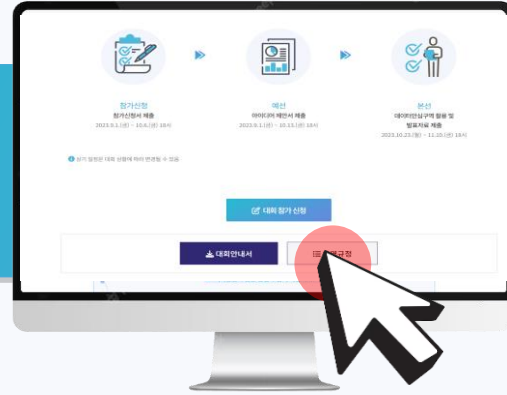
참가신청
참가신청서 제출
2023.9.1.(금) ~ 10.6.(금) 18시

예선
아이디어 제안서 제출
2023.9.1.(금) ~ 10.13.(금) 18시

본선
데이터안심구역 활용 및 발표자료 제출
2023.10.23.(월) ~ 11.20.(월) 18시

※ 상기 일정은 대회 상황에 따라 변경될 수 있음

대회 참가 신청

대회안내서

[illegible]규정